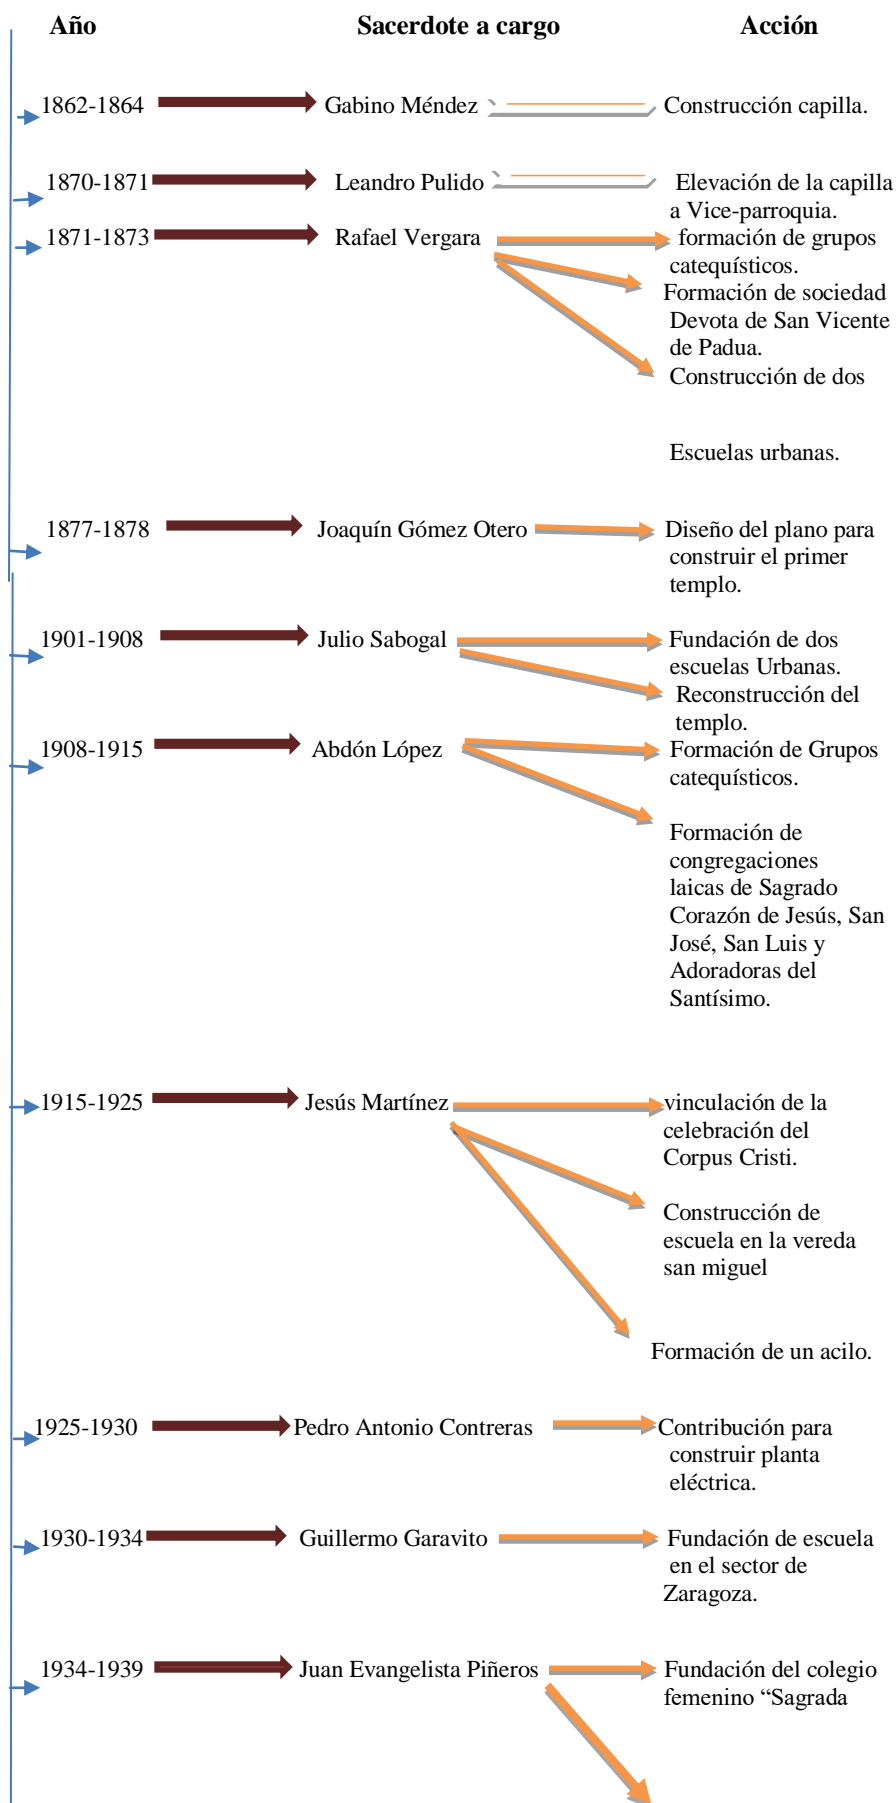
Año

Sacerdote a cargo

Acción

1862-1864 Gabino Méndez Construcción capilla.

1870-1871 Leandro Pulido Elevación de la capilla a Vice-parroquia.

1871-1873 Rafael Vergara formación de grupos catequísticos.

Formación de sociedad Devota de San Vicente de Padua.

Construcción de dos

Escuelas urbanas.

1877-1878 Joaquín Gómez Otero Diseño del plano para construir el primer templo.

1901-1908 Julio Sabogal Fundación de dos escuelas Urbanas.

Reconstrucción del templo.

1908-1915 Abdón López Formación de Grupos catequísticos.

Formación de congregaciones laicas de Sagrado Corazón de Jesús, San José, San Luis y Adoradoras del Santísimo.

1915-1925 Jesús Martínez vinculación de la celebración del Corpus Cristi.

Construcción de escuela en la vereda san miguel

Formación de un acilo.

1925-1930 Pedro Antonio Contreras Contribución para construir planta eléctrica.

1930-1934 Guillermo Garavito Fundación de escuela en el sector de Zaragoza.

1934-1939 Juan Evangelista Piñeros Fundación del colegio femenino “Sagrada